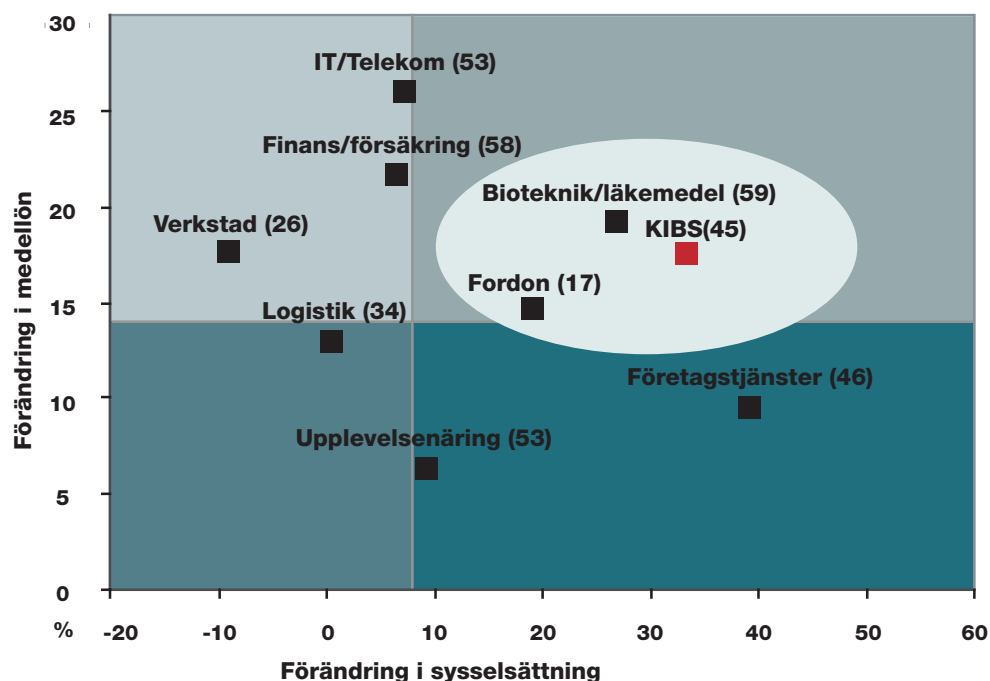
Förändring i medellön

30
25
20
15
10
5
0

IT/Telekom (53)
Finans/försäkring (58)
Bioteknik/läkemedel (59)
Verkstad (26)
KIBS(45)
Fordon (17)
Logistik (34)
Företagstjänster (46)
Upplevelsenäring (53)

%
-20
-10
0
10
20
30
40
50
60

Förändring i sysselsättning